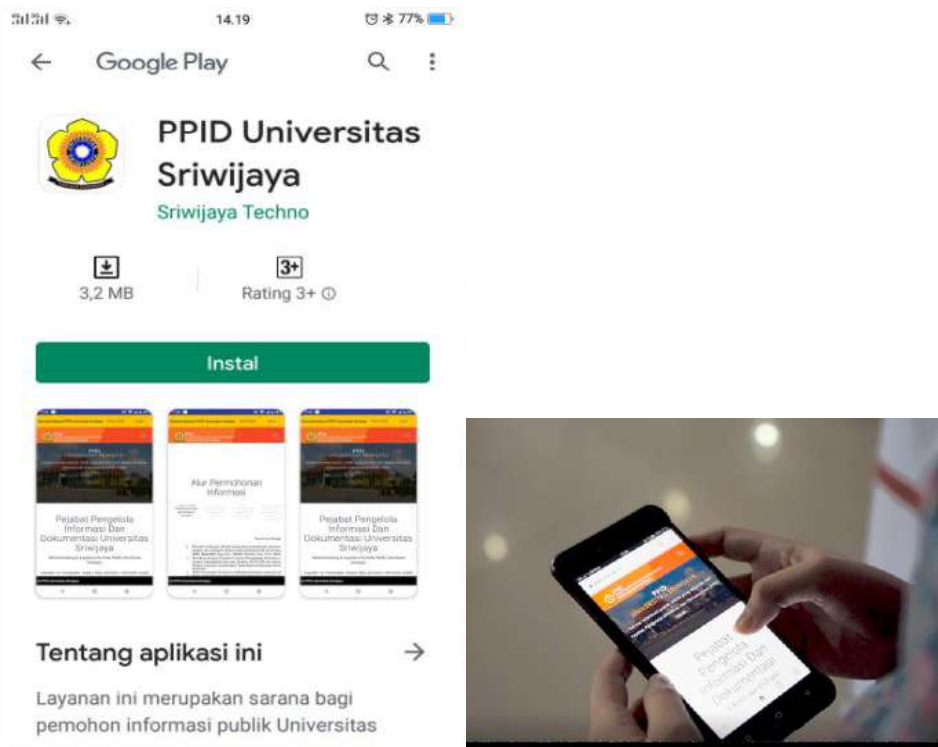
14.19 77%

Google Play

PPID Universitas Sriwijaya

Sriwijaya Techno

3,2 MB

3+

Rating 3+ ⓘ

Instal

Pejabat Pengelola Informasi Dan Dokumentasi Universitas Sriwijaya

Alur Permohonan Informasi

Pejabat Pengelola Informasi Dan Dokumentasi Universitas Sriwijaya

Tentang aplikasi ini →

Layanan ini merupakan sarana bagi pemohon informasi publik Universitas

Pejabat Pengelola Informasi Dan Dokumentasi